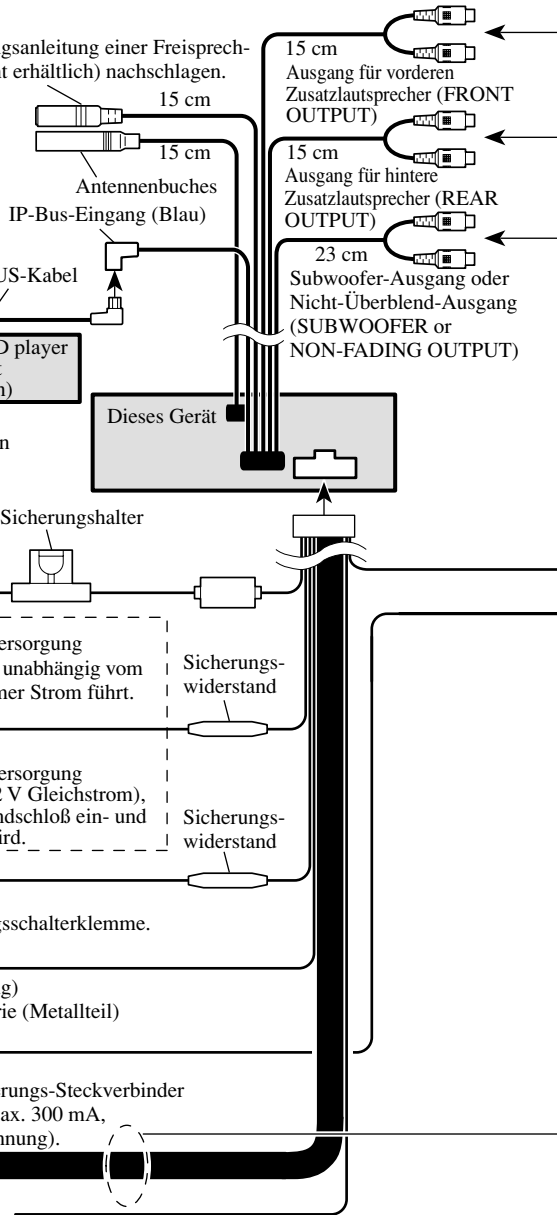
gsanleitung einer Freisprech-
t erhältlich) nachschlagen.

15 cm

15 cm

Antennenbuches

IP-Bus-Eingang (Blau)

US-Kabel

D player
)

n

15 cm
Ausgang für vorderen Zusatzlautsprecher (FRONT OUTPUT)

15 cm
Ausgang für hintere Zusatzlautsprecher (REAR OUTPUT)

23 cm
Subwoofer-Ausgang oder Nicht-Überblend-Ausgang (SUBWOOFER or NON-FADING OUTPUT)

Dieses Gerät

Sicherungshalter

ersorgung
unabhängig vom
ner Strom führt.

Sicherungs-
widerstand

ersorgung
2 V Gleichstrom),
ndschloß ein- und
ird.

Sicherungs-
widerstand

gsschalterklemme.

g)
rie (Metallteil)

rungs-Steckverbinder
ax. 300 mA,
nnung).